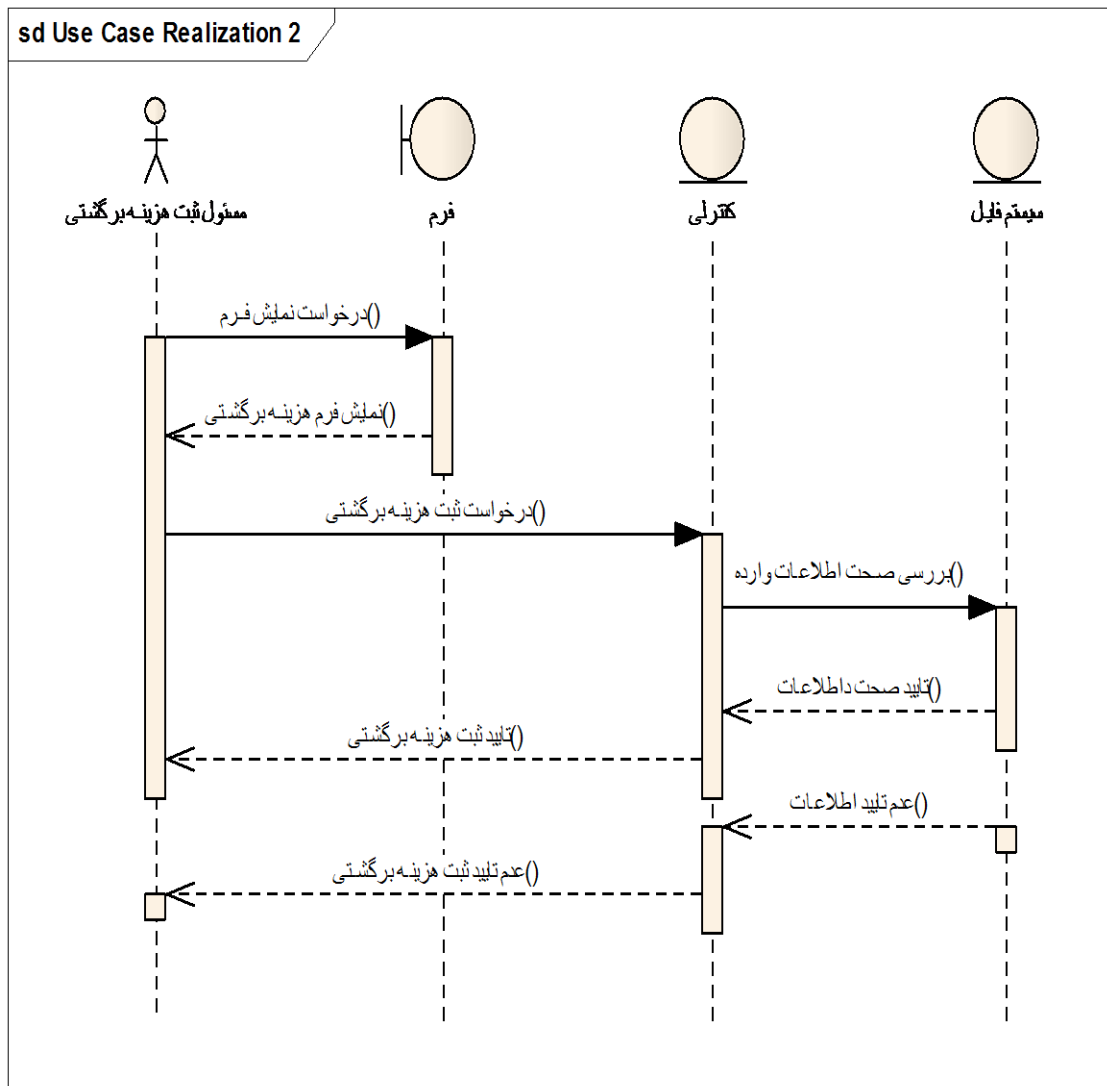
sd Use Case Realization 2

مسئول ثبت هزینه برگشتی

فرم

کنترلی

سیستم فایل

درخواست نمایش فرم()

نمایش فرم هزینه برگشتی()

درخواست ثبت هزینه برگشتی()

بررسی صحت اطلاعات وارده()

تایید صحت داطلاعات()

تایید ثبت هزینه برگشتی()

عدم تایید اطلاعات()

عدم تایید ثبت هزینه برگشتی()